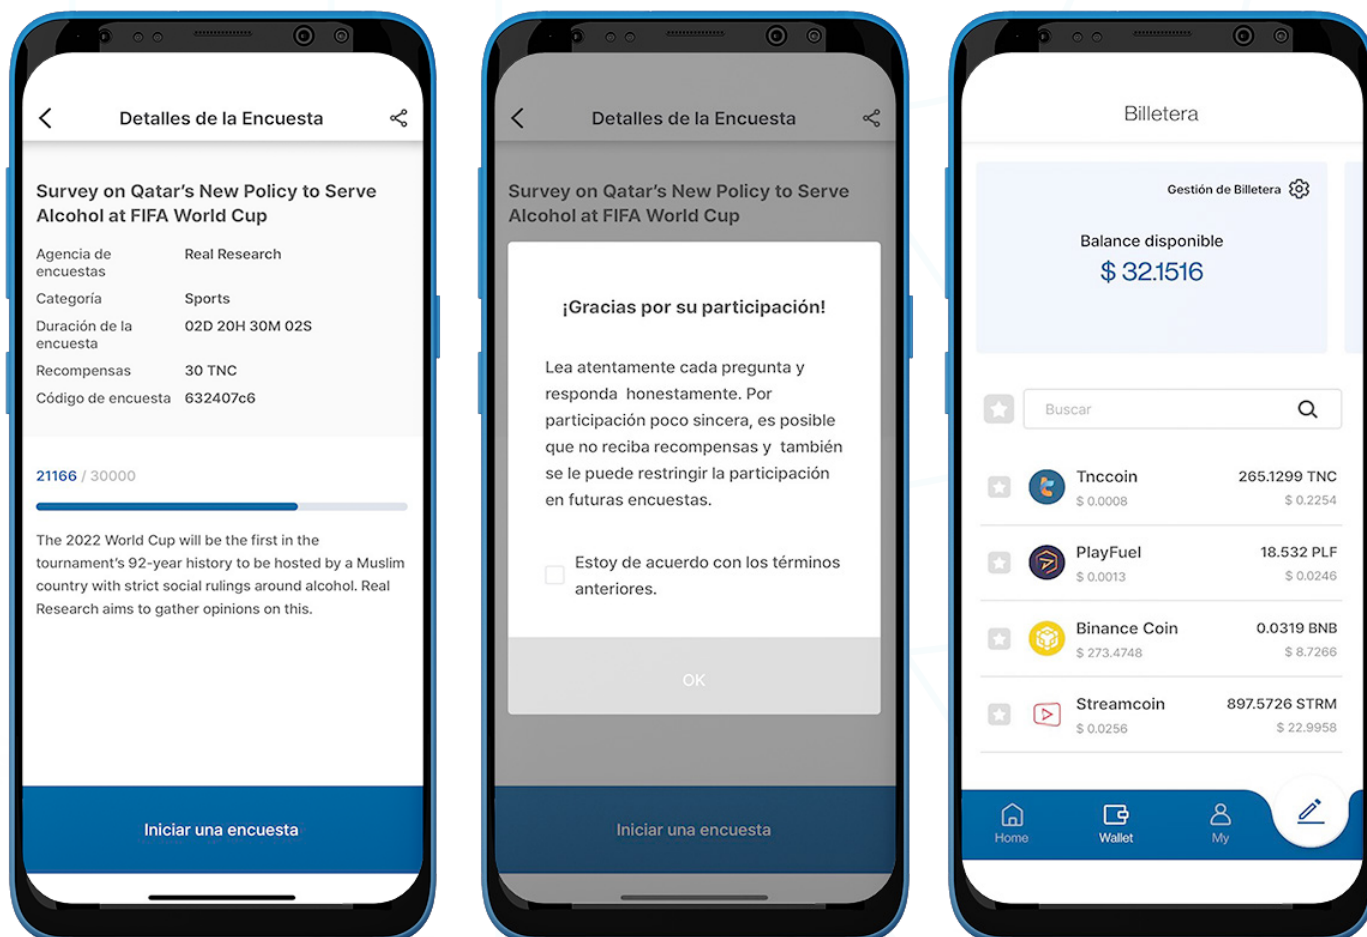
Detalles de la Encuesta

Survey on Qatar's New Policy to Serve Alcohol at FIFA World Cup

| | |
|---|---|
| Agencia de encuestas | Real Research |
| Categoría | Sports |
| Duración de la encuesta | 02D 20H 30M 02S |
| Recompensas | 30 TNC |
| Código de encuesta | 632407c6 |

21166 / 30000

The 2022 World Cup will be the first in the tournament's 92-year history to be hosted by a Muslim country with strict social rulings around alcohol. Real Research aims to gather opinions on this.

Iniciar una encuesta

Detalles de la Encuesta

Survey on Qatar's New Policy to Serve Alcohol at FIFA World Cup

¡Gracias por su participación!

Lea atentamente cada pregunta y responda honestamente. Por participación poco sincera, es posible que no reciba recompensas y también se le puede restringir la participación en futuras encuestas.

Estoy de acuerdo con los términos anteriores.

OK

Iniciar una encuesta

Billetera

Gestión de Billetera

Balance disponible
$ 32.1516

Buscar

Tnccoin
$ 0.0008
265.1299 TNC
$ 0.2254

PlayFuel
$ 0.0013
18.532 PLF
$ 0.0246

Binance Coin
$ 273.4748
0.0319 BNB
$ 8.7266

Streamcoin
$ 0.0256
897.5726 STRM
$ 22.9958

Home
Wallet
My